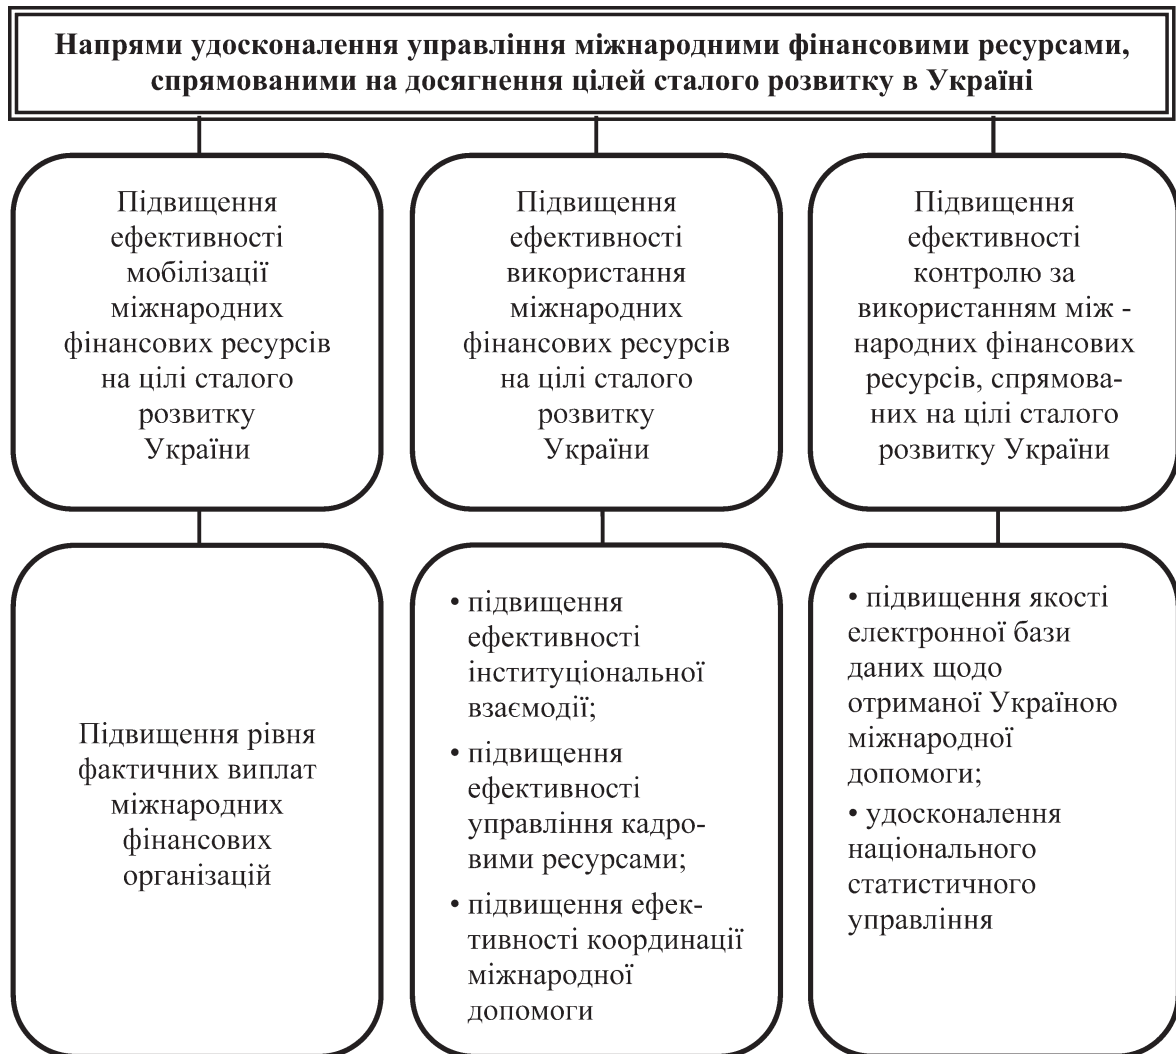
Напрями удосконалення управління міжнародними фінансовими ресурсами, спрямованими на досягнення цілей сталого розвитку в Україні

Підвищення ефективності мобілізації міжнародних фінансових ресурсів на цілі сталого розвитку України

Підвищення ефективності використання міжнародних фінансових ресурсів на цілі сталого розвитку України

Підвищення ефективності контролю за використанням міжнародних фінансових ресурсів, спрямованих на цілі сталого розвитку України

Підвищення рівня фактичних виплат міжнародних фінансових організацій

• підвищення ефективності інституціональної взаємодії;
• підвищення ефективності управління кадровими ресурсами;
• підвищення ефективності координації міжнародної допомоги

• підвищення якості електронної бази даних щодо отриманої Україною міжнародної допомоги;
• удосконалення національного статистичного управління